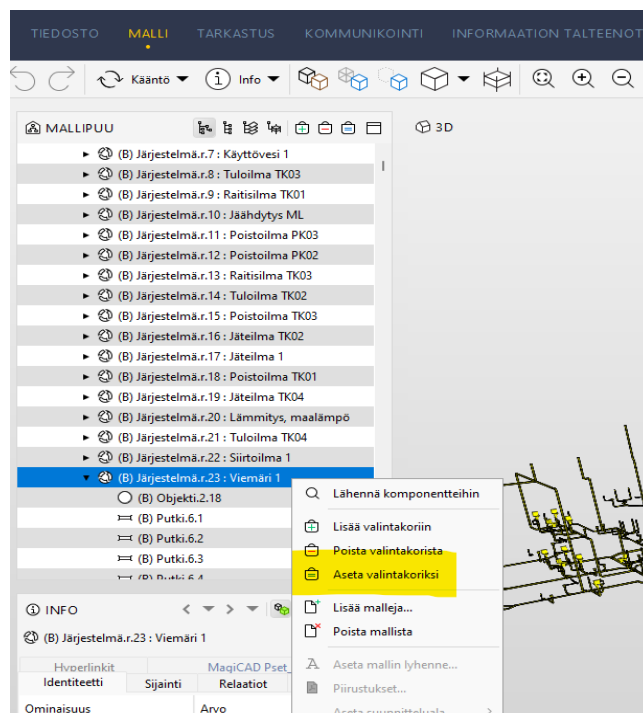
TIEDOSTO MALLI TARKASTUS KOMMUNIKOINTI INFORMAATION TALTEENOT

Kääntö Info

MALLIPUU

3D

(B) Järjestelmä.r.7 : Käyttövesi 1
(B) Järjestelmä.r.8 : Tuloilma TK03
(B) Järjestelmä.r.9 : Raitisilma TK01
(B) Järjestelmä.r.10 : Jäähdytys ML
(B) Järjestelmä.r.11 : Poistoilma PK03
(B) Järjestelmä.r.12 : Poistoilma PK02
(B) Järjestelmä.r.13 : Raitisilma TK03
(B) Järjestelmä.r.14 : Tuloilma TK02
(B) Järjestelmä.r.15 : Poistoilma TK03
(B) Järjestelmä.r.16 : Jäteilma TK02
(B) Järjestelmä.r.17 : Jäteilma 1
(B) Järjestelmä.r.18 : Poistoilma TK01
(B) Järjestelmä.r.19 : Jäteilma TK04
(B) Järjestelmä.r.20 : Lämmitys, maalämpö
(B) Järjestelmä.r.21 : Tuloilma TK04
(B) Järjestelmä.r.22 : Siirtoilma 1
(B) Järjestelmä.r.23 : Viemäri 1
(B) Objekti.2.18
(B) Putki.6.1
(B) Putki.6.2
(B) Putki.6.3
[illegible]

Lähennä komponentteihin
Lisää valintakoriin
Poista valintakorista
Aseta valintakoriksi
Lisää malleja...
Poista mallista
Aseta mallin lyhenne...
Piirustukset...
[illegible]

INFO
(B) Järjestelmä.r.23 : Viemäri 1
Hyperlinkit MagiCAD Pset_
Identiteetti Sijainti Relaatiot
Ominaisuus Arvo